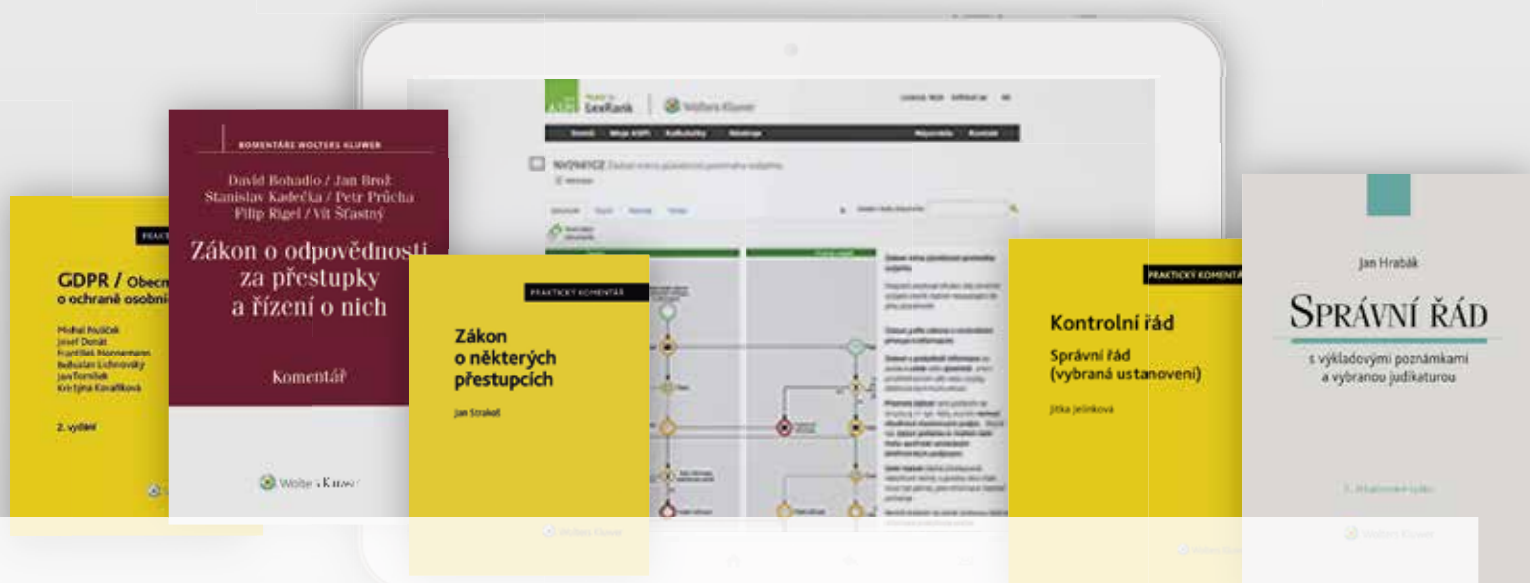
PRAKTICKÝ

GDPR / Obecn
o ochraně osobní

Michal Nulíček
Josef Donát
František Nonnemann
Bohuslav Lichnovský
Jan Tomíšek
Kristýna Kovaříková

2. vydání

KOMENTÁŘE WOLTERS KLUWER

David Bohadlo / Jan Brož
Stanislav Kadečka / Petr Průcha
Filip Rigel / Vít Šťastný

Zákon o odpovědnosti za přestupky a řízení o nich

Komentář

Wolters Kluwer

LexRank

Wolters Kluwer

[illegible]

PRAKTICKÝ KOMENTÁŘ

Zákon o některých přestupcích

Jan Strakoš

PRAKTICKÝ KOMENTÁ

Kontrolní řád

Správní řád (vybraná ustanovení)

Jitka Jelínková

Jan Hrabák

SPRÁVNÍ ŘÁD

s výkladovými poznámkami a vybranou judikaturou

Wolters Kluwer